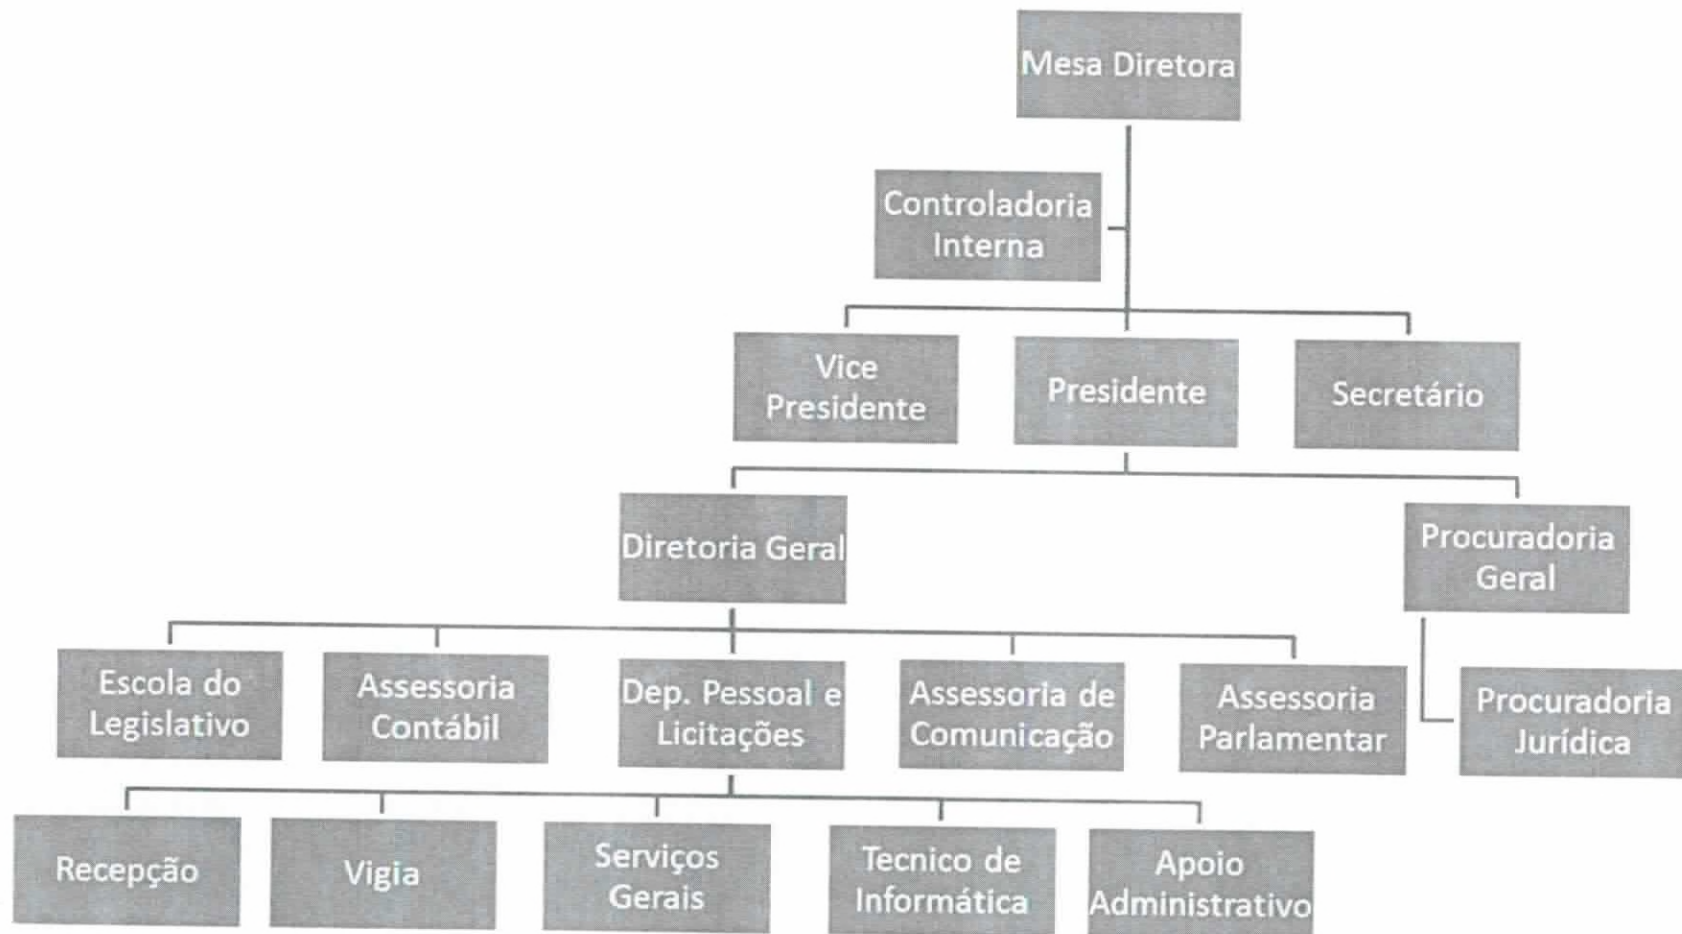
Mesa Diretora

Controladoria Interna

Vice Presidente

Presidente

Secretário

Diretoria Geral

Procuradoria Geral

Escola do Legislativo

Assessoria Contábil

Dep. Pessoal e Licitações

Assessoria de Comunicação

Assessoria Parlamentar

Procuradoria Jurídica

Recepção

Vigia

Serviços Gerais

Tecnico de Informática

Apoio Administrativo